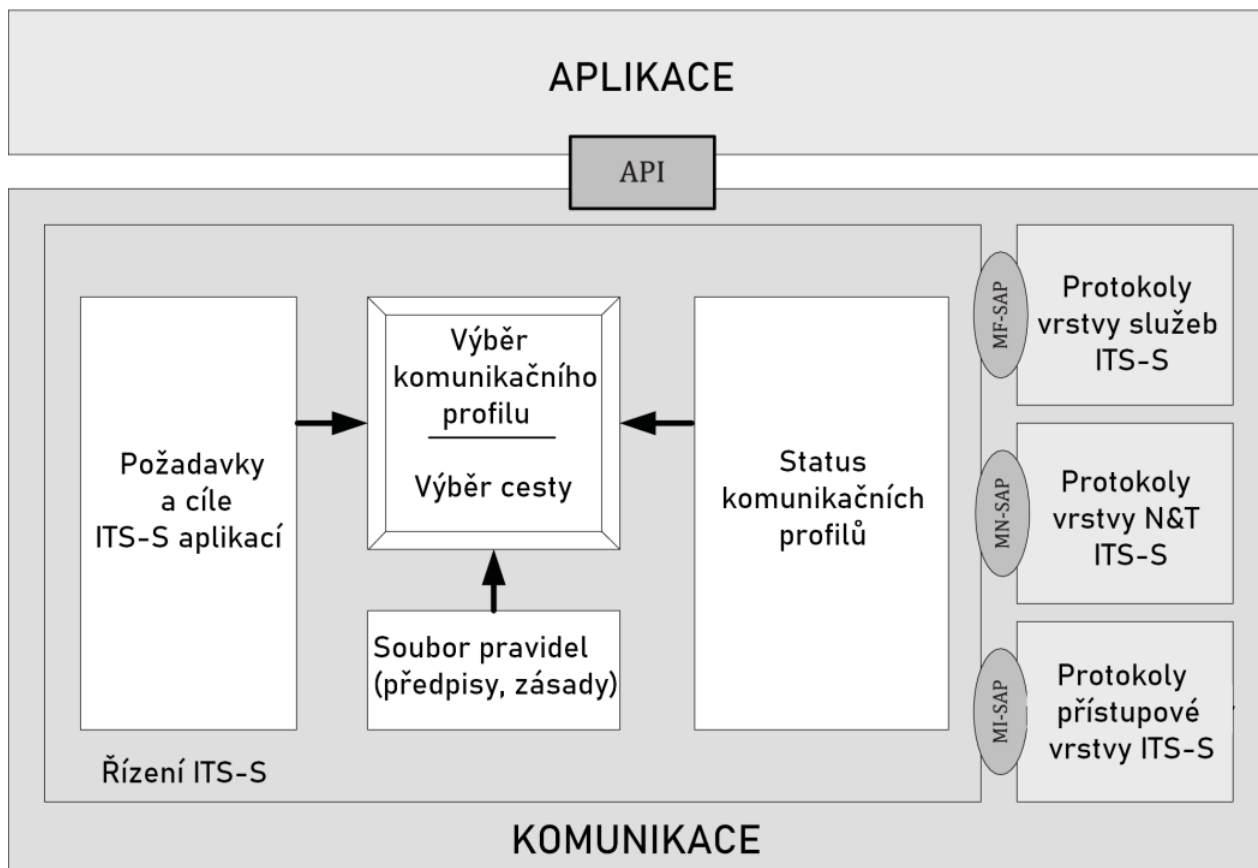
APLIKACE

API

Požadavky a cíle ITS-S aplikací

Výběr komunikačního profilu

Výběr cesty

Soubor pravidel (předpisy, zásady)

Status komunikačních profilů

Řízení ITS-S

MF-SAP

Protokoly vrstvy služeb ITS-S

MN-SAP

Protokoly vrstvy N&T ITS-S

MI-SAP

Protokoly přístupové vrstvy ITS-S

KOMUNIKACE